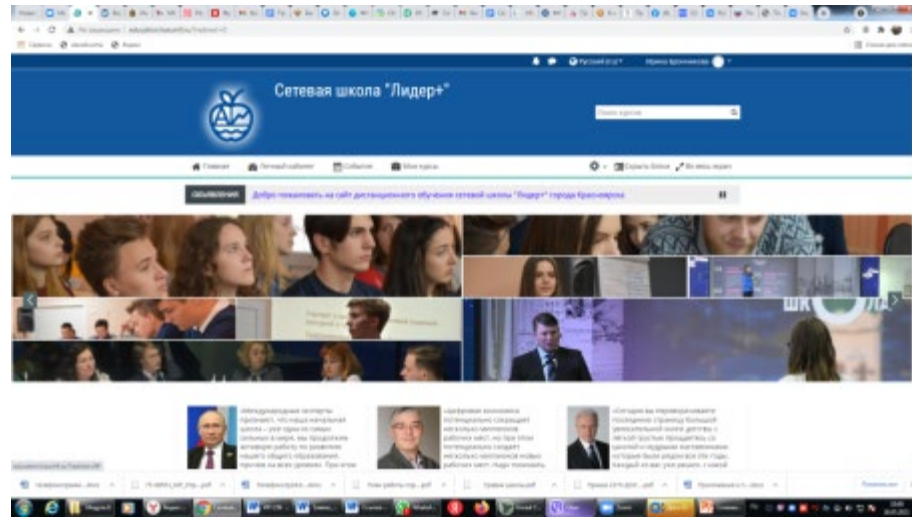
Сетевая школа "Лидер+"

Поиск курсов

Главная
Личный кабинет
События
Мои курсы

Скрыть блоки
Во весь экран

ОБЪЯВЛЕНИЯ
Добро пожаловать на сайт дистанционного обучения сетевой школы "Лидер+" города Красноярска

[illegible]